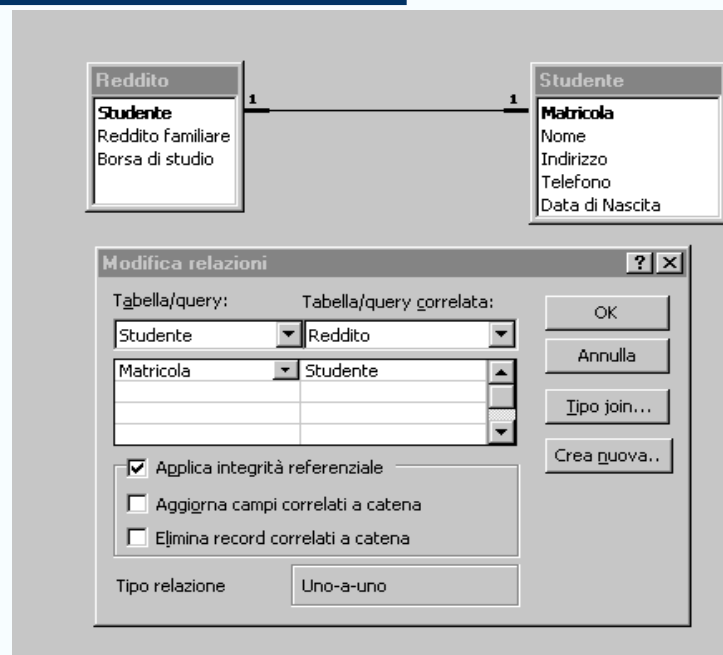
Reddito
Studente
Reddito familiare
Borsa di studio

1

1

Studente
Matricola
Nome
Indirizzo
Telefono
Data di Nascita

Modifica relazioni

?

Tabella/query:
Tabella/query correlata:

Studente
Reddito

Matricola
Studente

OK
Annulla
Tipo join...
Crea nuova..

Applica integrità referenziale
Aggiorna campi correlati a catena
Elimina record correlati a catena

Tipo relazione
Uno-a-uno